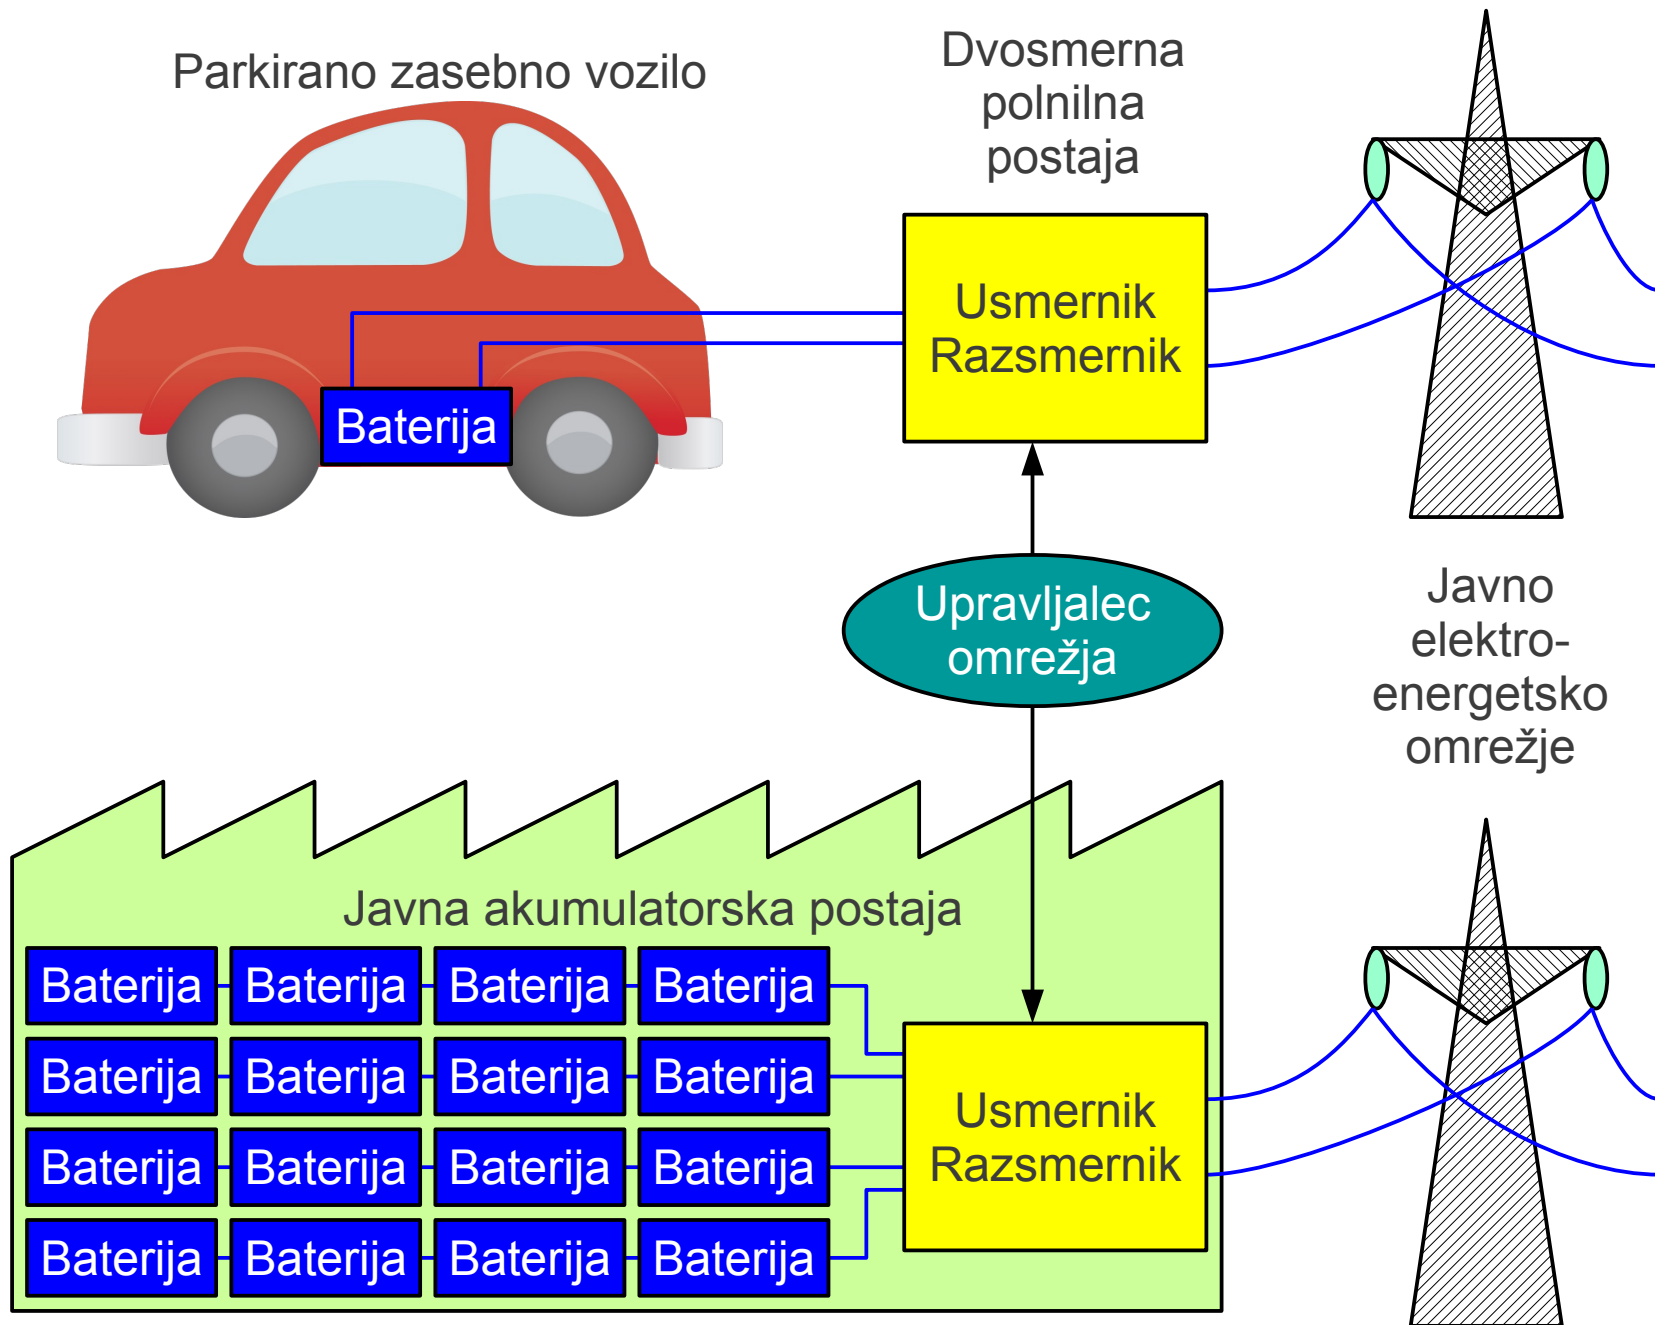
Parkirano zasebno vozilo

Dvosmerna polnilna postaja

Baterija

Usmernik Razsmernik

Upravljalec omrežja

Javno elektro-energetsko omrežje

Javna akumulatorska postaja

| Baterija | Baterija | Baterija | Baterija |
|---|---|---|---|
| Baterija | Baterija | Baterija | Baterija |
| Baterija | Baterija | Baterija | Baterija |
| Baterija | Baterija | Baterija | Baterija |

Usmernik Razsmernik